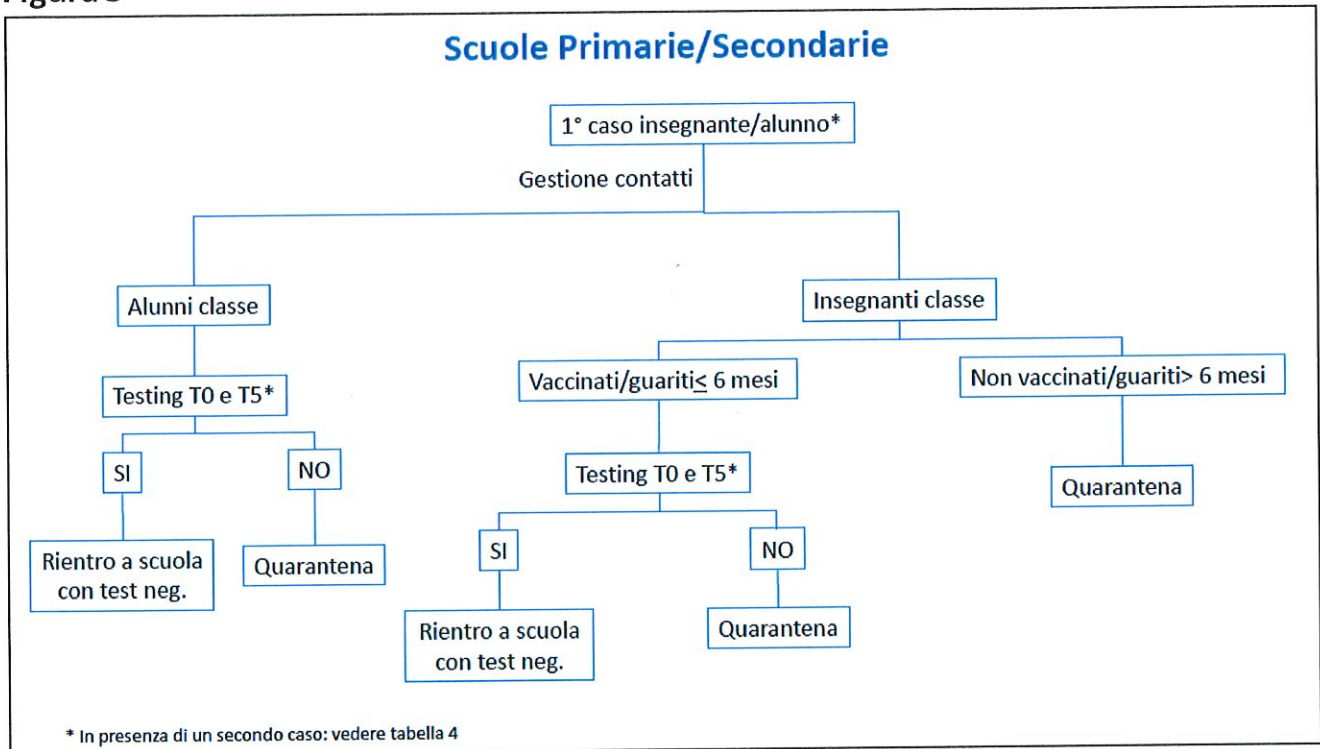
Figura 3

Scuole Primarie/Secondarie

1° caso insegnante/alunno*

Gestione contatti

Alunni classe

Insegnanti classe

Testing T0 e T5*

Vaccinati/guariti$\leq$ 6 mesi

Non vaccinati/guariti> 6 mesi

SI

NO

Testing T0 e T5*

Quarantena

Rientro a scuola con test neg.

Quarantena

SI

NO

Rientro a scuola con test neg.

Quarantena

* In presenza di un secondo caso: vedere tabella 4